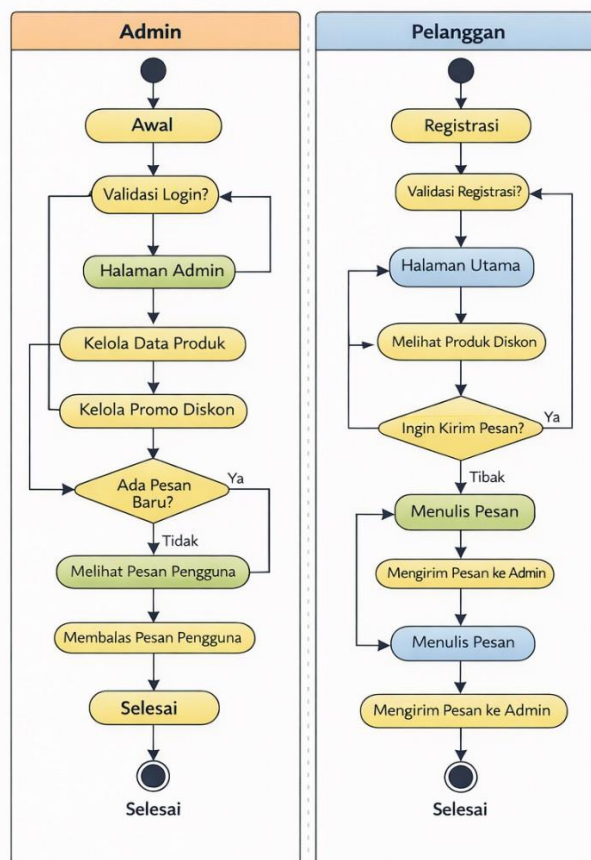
Admin

Awal

Validasi Login?

Halaman Admin

Kelola Data Produk

Kelola Promo Diskon

Ada Pesan Baru?

Ya

Tidak

Melihat Pesan Pengguna

Membalas Pesan Pengguna

Selesai

Selesai

Pelanggan

Registrasi

Validasi Registrasi?

Halaman Utama

Melihat Produk Diskon

Ingin Kirim Pesan?

Ya

Tibak

Menulis Pesan

Mengirim Pesan ke Admin

Menulis Pesan

Mengirim Pesan ke Admin

Selesai